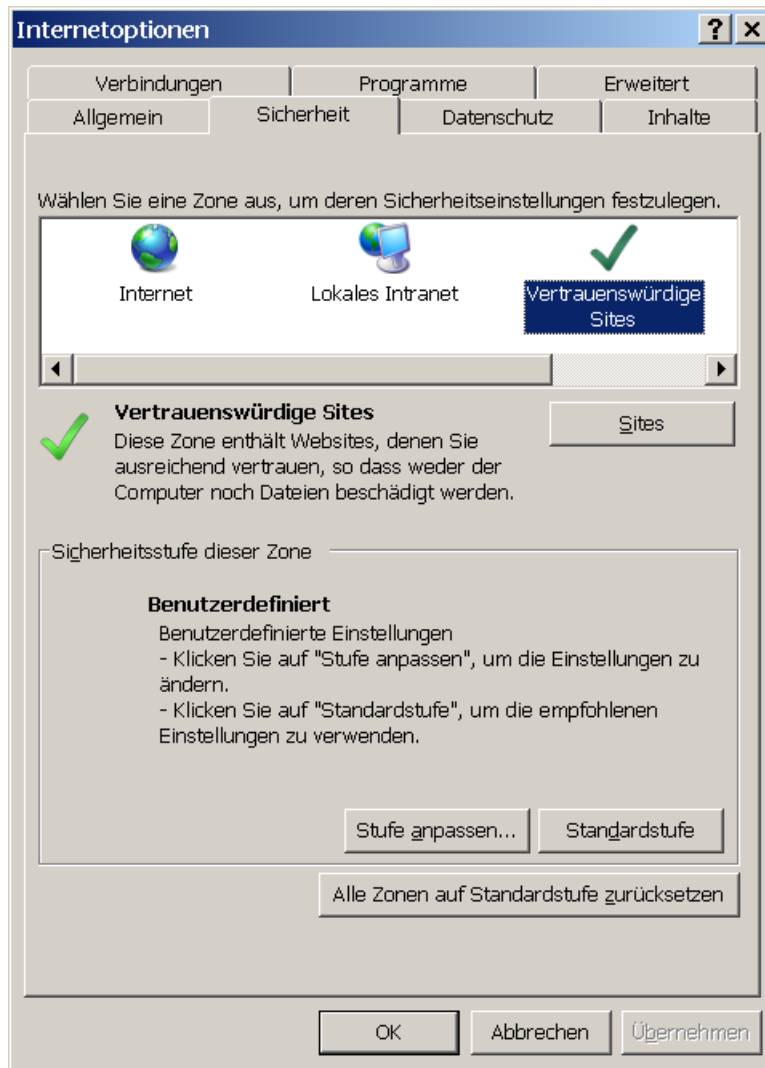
Internetoptionen

? ×

Verbindungen | Programme | Erweitert

Allgemein | Sicherheit | Datenschutz | Inhalte

Wählen Sie eine Zone aus, um deren Sicherheitseinstellungen festzulegen.

Internet

Lokales Intranet

Vertrauenswürdige Sites

Vertrauenswürdige Sites
Diese Zone enthält Websites, denen Sie ausreichend vertrauen, so dass weder der Computer noch Dateien beschädigt werden.

Sites

Sicherheitsstufe dieser Zone

Benutzerdefiniert
Benutzerdefinierte Einstellungen
- Klicken Sie auf "Stufe anpassen", um die Einstellungen zu ändern.
- Klicken Sie auf "Standardstufe", um die empfohlenen Einstellungen zu verwenden.

Stufe anpassen...

Standardstufe

Alle Zonen auf Standardstufe zurücksetzen

OK

Abbrechen

Übernehmen